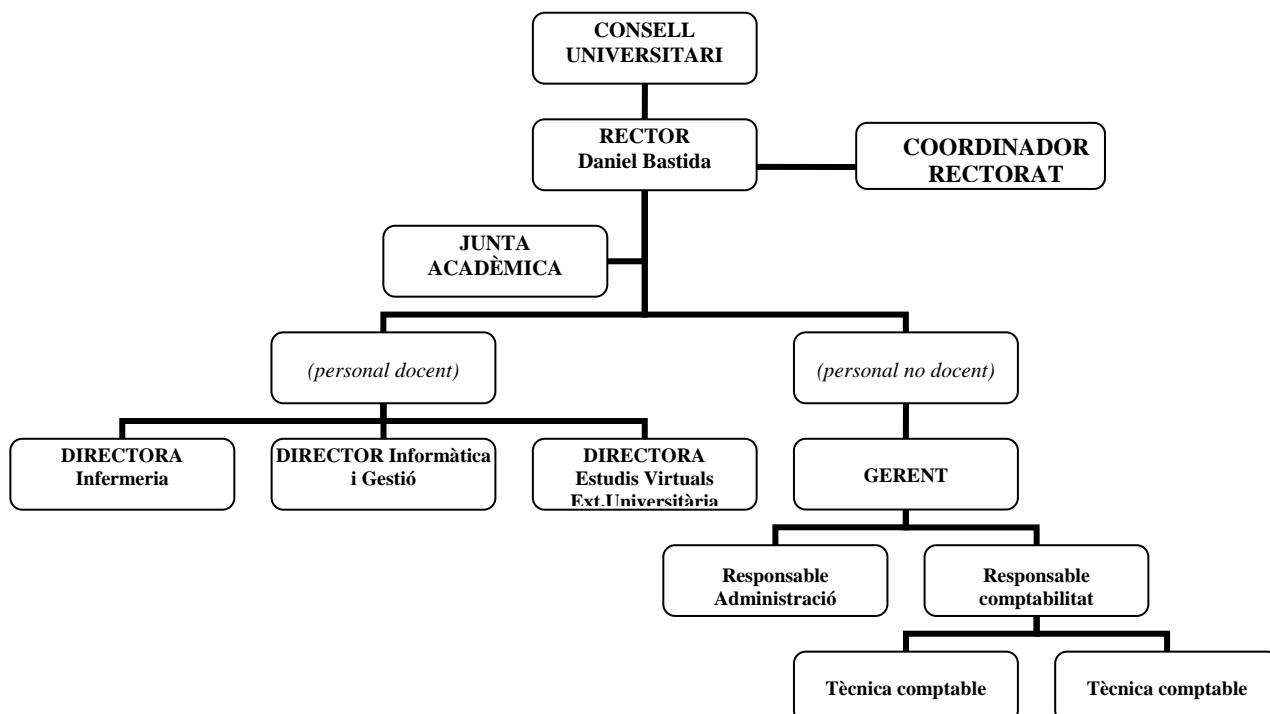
CONSELL UNIVERSITARI

RECTOR
Daniel Bastida

COORDINADOR RECTORAT

JUNTA ACADÈMICA

(personal docent)

(personal no docent)

DIRECTORA
Infermeria

DIRECTOR Informàtica i Gestió

DIRECTORA
Estudis Virtuals
Ext.Universitària

GERENT

Responsable Administració

Responsable comptabilitat

Tècnica comptable

Tècnica comptable